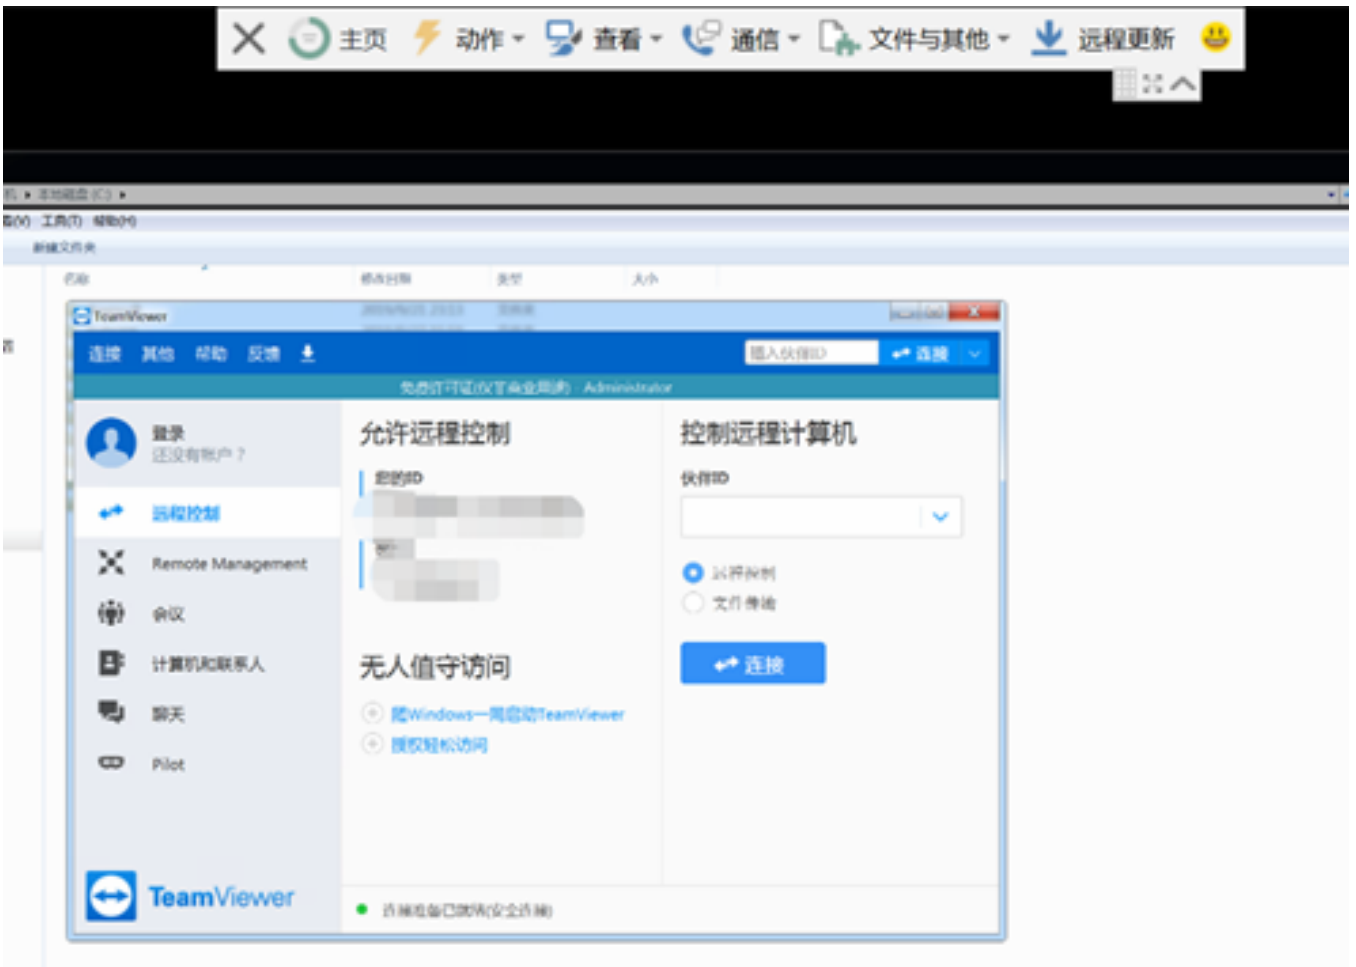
主页 动作 查看 通信 文件与其他 远程更新

TeamViewer

连接 其他 帮助 反馈

输入伙伴ID 连接

免费许可证(仅限非商业用途) - Administrator

登录
还没有帐户？

远程控制

Remote Management

会议

计算机和联系人

聊天

Pilot

TeamViewer

允许远程控制

您的ID

密码

无人值守访问

随Windows一同启动TeamViewer

授权轻松访问

控制远程计算机

伙伴ID

远程控制

文件传输

连接

准备连接(安全连接)